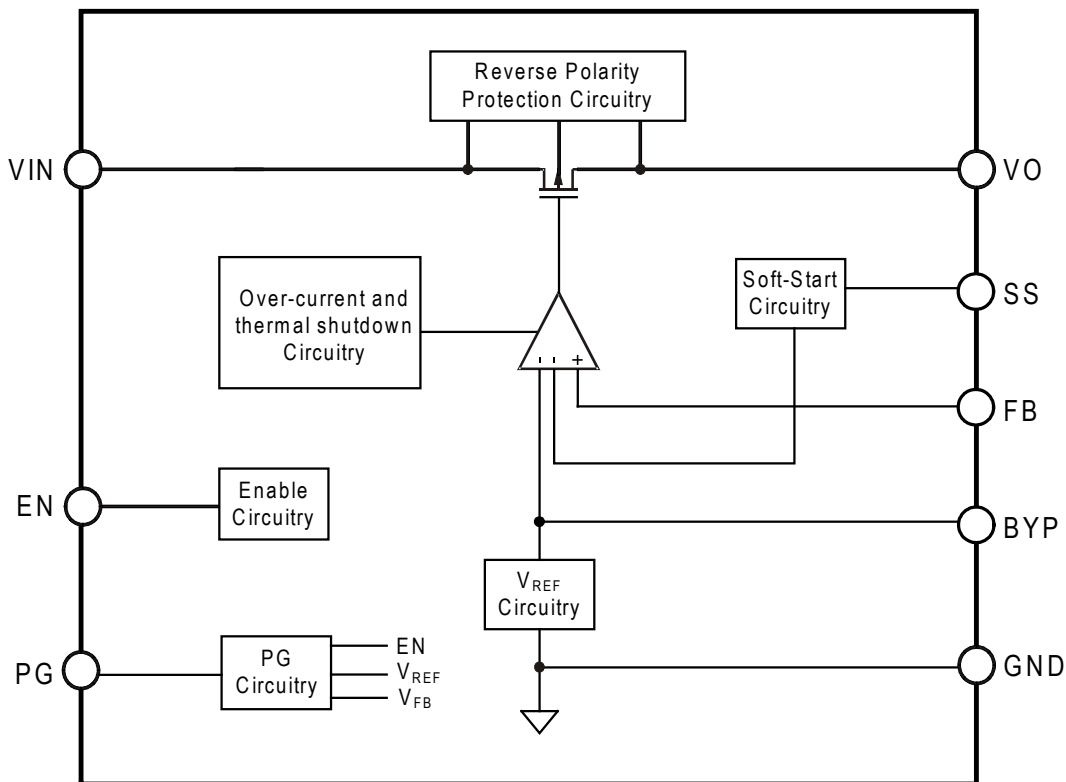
Reverse Polarity Protection Circuitry

VIN

VO

Over-current and thermal shutdown Circuitry

Soft-Start Circuitry

SS

- -
+

FB

EN

Enable Circuitry

BYP

$V_{REF}$ Circuitry

PG

PG Circuitry

EN
$V_{REF}$
$V_{FB}$

GND